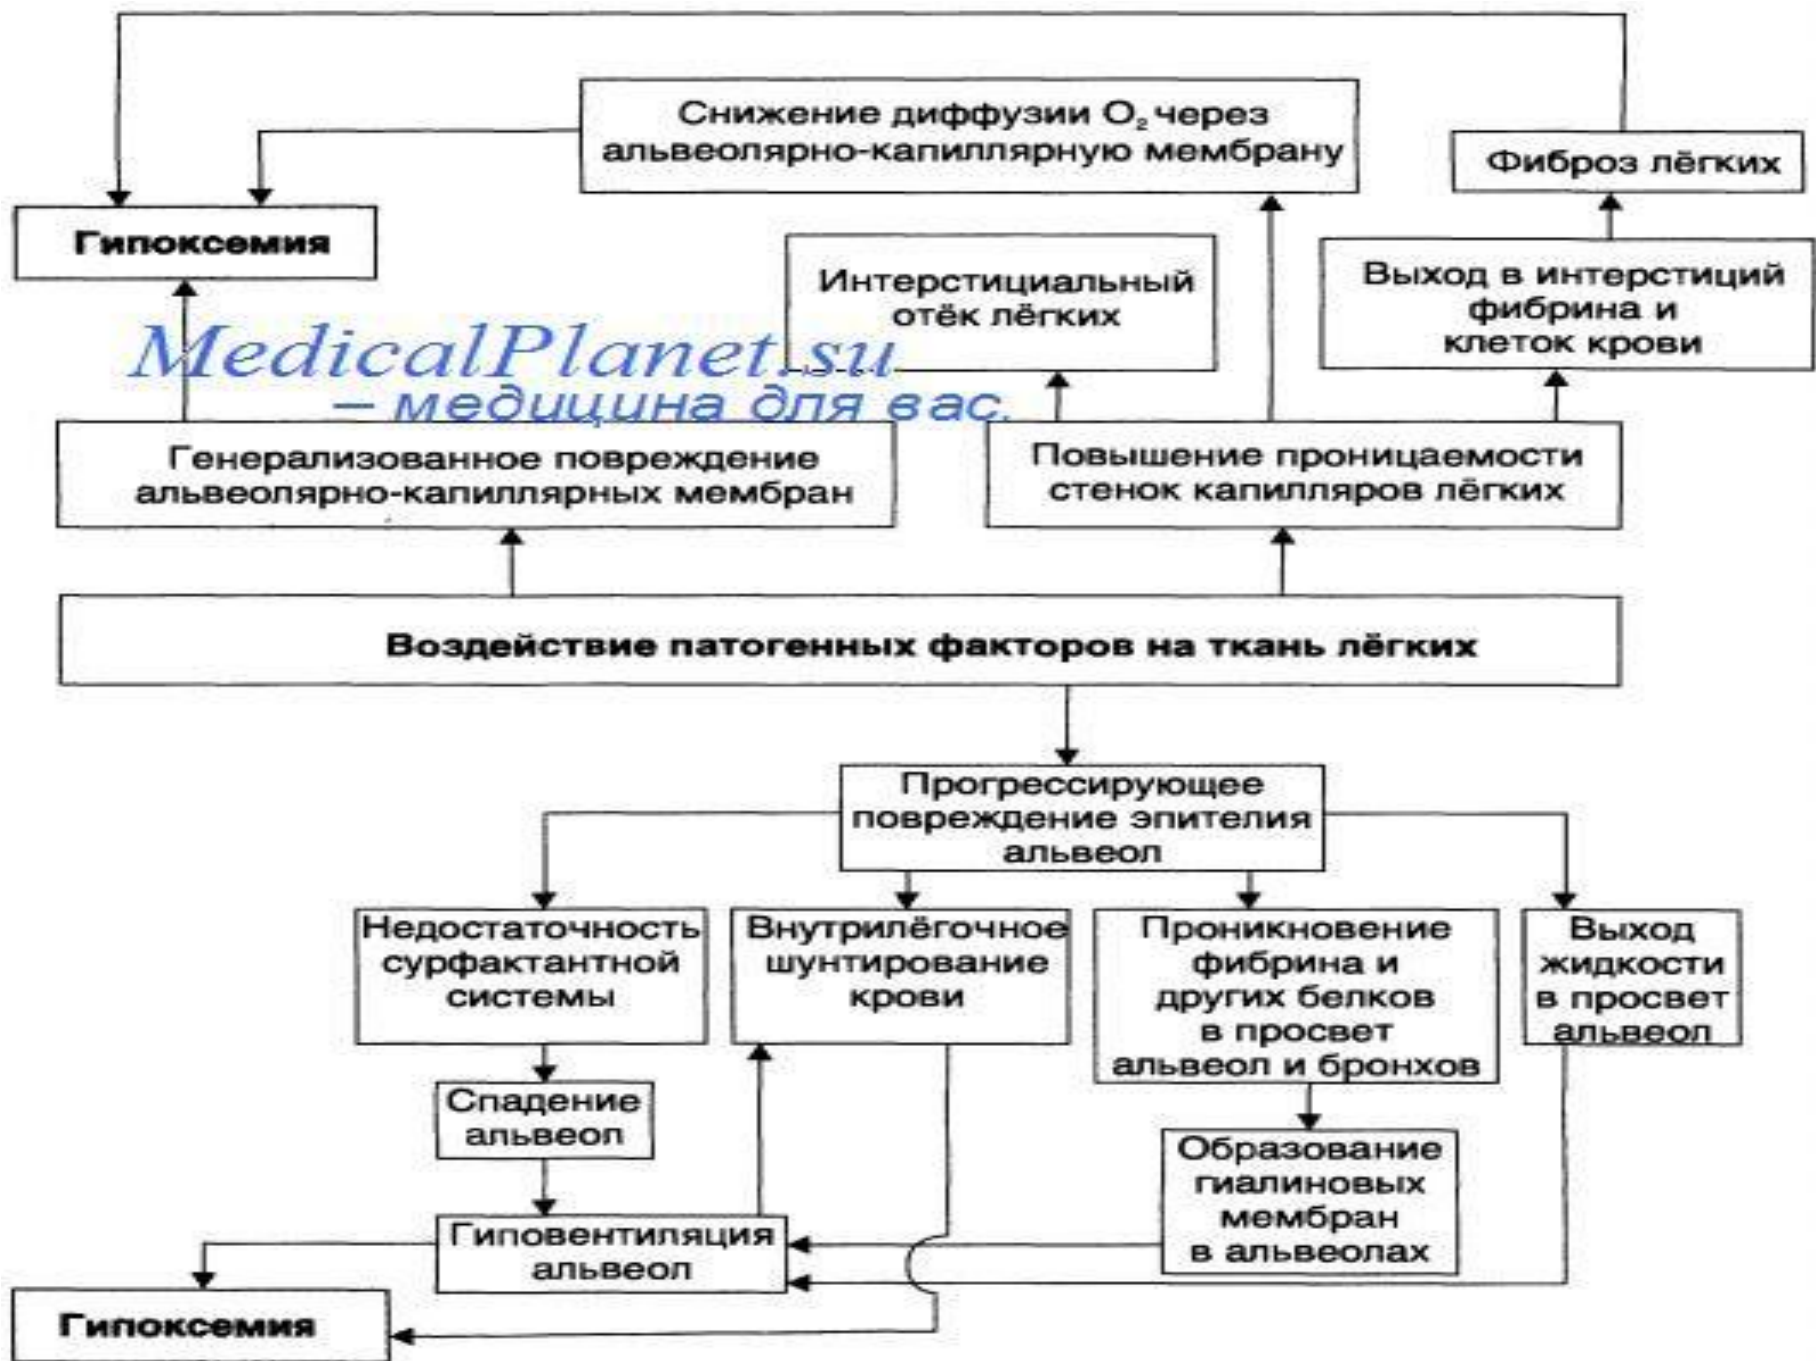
Снижение диффузии $O_2$ через альвеолярно-капиллярную мембрану

Фиброз лёгких

Гипоксемия

Интерстициальный отёк лёгких

Выход в интерстиций фибрина и клеток крови

MedicalPlanet.su – медицина для вас.

Генерализованное повреждение альвеолярно-капиллярных мембран

Повышение проницаемости стенок капилляров лёгких

Воздействие патогенных факторов на ткань лёгких

Прогрессирующее повреждение эпителия альвеол

Недостаточность сурфактантной системы

Внутрилёгочное шунтирование крови

Проникновение фибрина и других белков в просвет альвеол и бронхов

Выход жидкости в просвет альвеол

Спадение альвеол

Образование гиалиновых мембран в альвеолах

Гиповентиляция альвеол

Гипоксемия